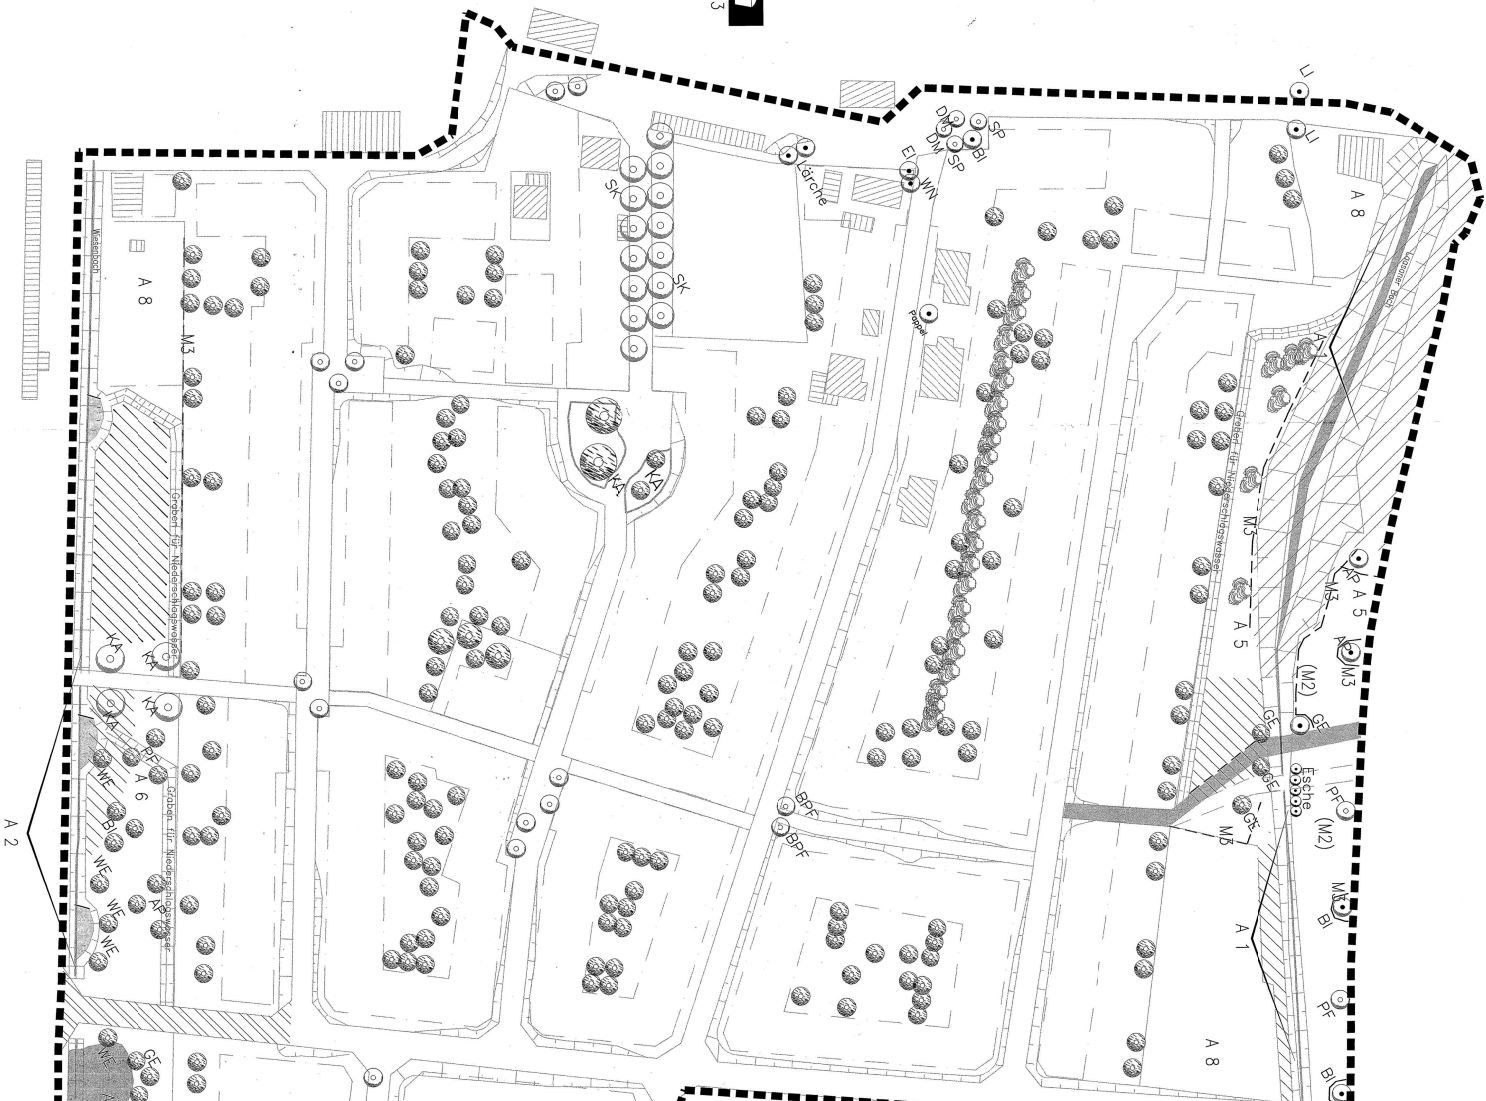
3
LI
LI
DM
DM
SP
SP
BI
EI
WN
Lärche
SK
SK
Pappel
A 8
Wiesenboden
A 8
M3
Graben für Niederschlagswasser
KA
KA
KA
KA
KA
KA
PF
A 6
Graben für Niederschlagswasser
WE
BI
WE
WE
AP
WE
A 2
GE
WE
BPF
BPF
Graben für Niederschlagswasser
M3
A 5
AP
A 5
M3
AP
M3
(M2)
GE
GE
GE
Esche
GE
M3
PF
(M2)
M3
BI
A 1
PF
A 8
BI